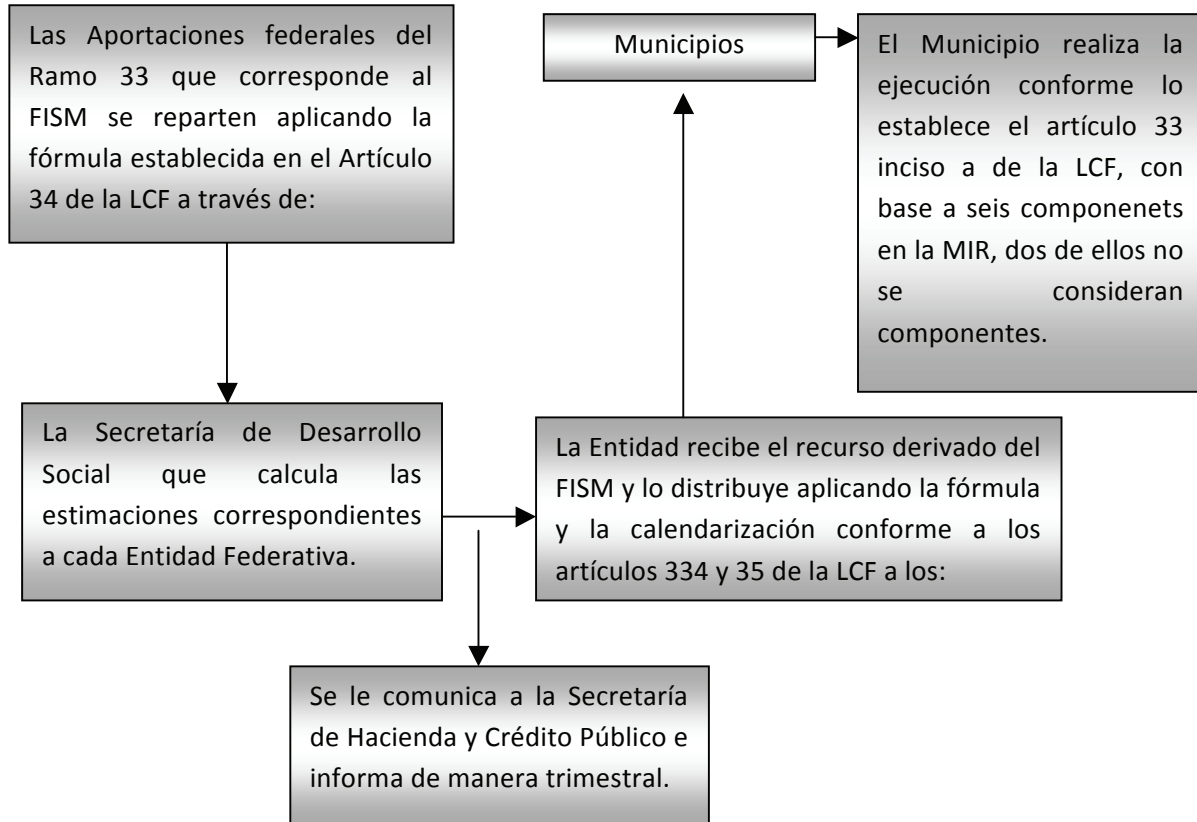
Las Aportaciones federales del Ramo 33 que corresponde al FISM se reparten aplicando la fórmula establecida en el Artículo 34 de la LCF a través de:

La Secretaría de Desarrollo Social que calcula las estimaciones correspondientes a cada Entidad Federativa.

Se le comunica a la Secretaría de Hacienda y Crédito Público e informa de manera trimestral.

La Entidad recibe el recurso derivado del FISM y lo distribuye aplicando la fórmula y la calendarización conforme a los artículos 334 y 35 de la LCF a los:

Municipios

El Municipio realiza la ejecución conforme lo establece el artículo 33 inciso a de la LCF, con base a seis componenets en la MIR, dos de ellos no se consideran componentes.